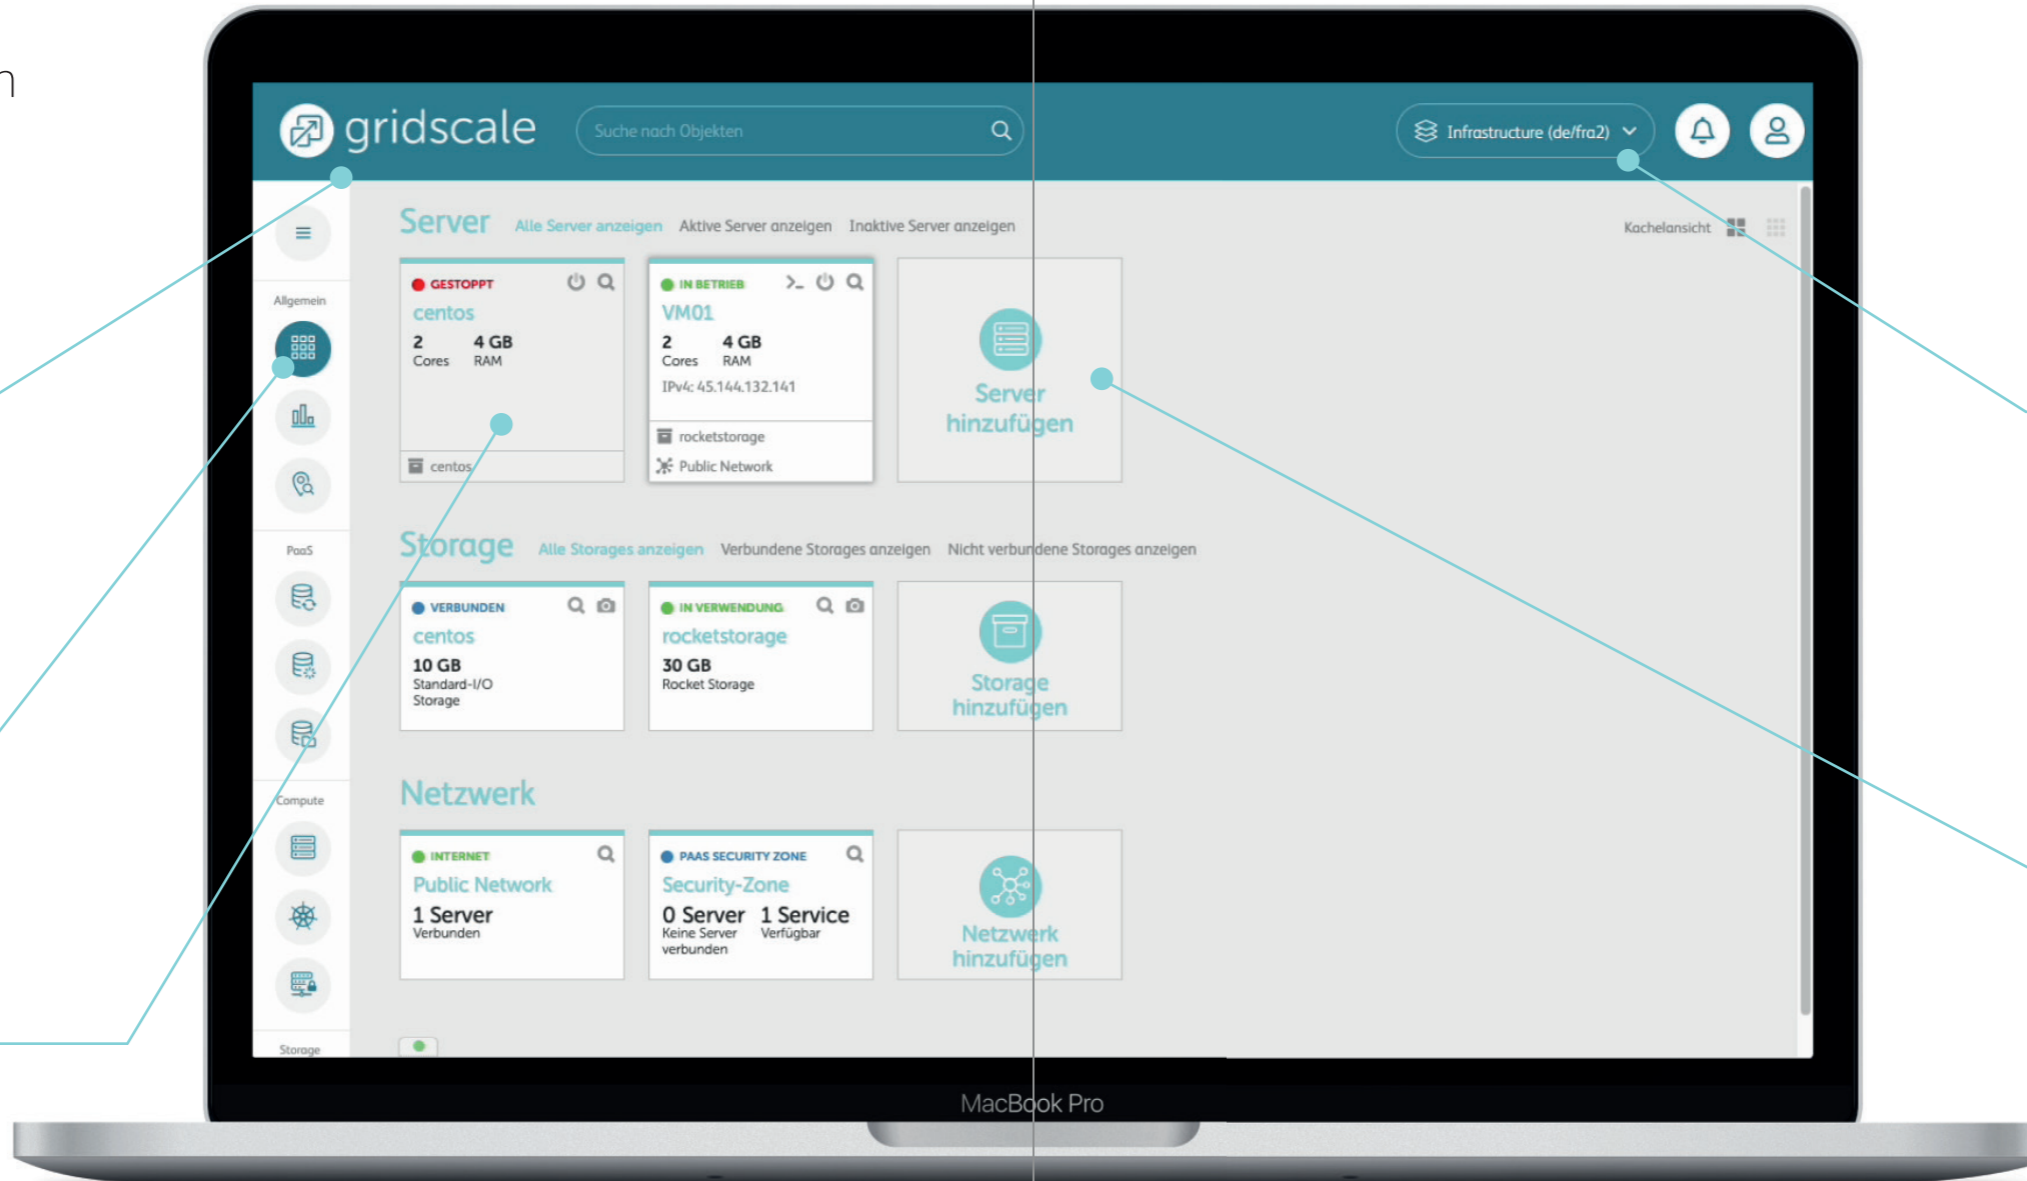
n

gridscale

Suche nach Objekten

Infrastructure (de/fra2)

Allgemein

PaaS

Compute

Storage

Server Alle Server anzeigen Aktive Server anzeigen Inaktive Server anzeigen

Kachelansicht

GESTOPPT
centos
2 Cores
4 GB RAM
centos

IN BETRIEB
VM01
2 Cores
4 GB RAM
IPv4: 45.144.132.141
rocketstorage
Public Network

Server hinzufügen

Storage Alle Storages anzeigen Verbundene Storages anzeigen Nicht verbundene Storages anzeigen

VERBUNDEN
centos
10 GB
Standard-I/O Storage

IN VERWENDUNG
rocketstorage
30 GB
Rocket Storage

Storage hinzufügen

Netzwerk

INTERNET
Public Network
1 Server
Verbunden

PAAS SECURITY ZONE
Security-Zone
0 Server
Keine Server verbunden
1 Service
Verfügbar

Netzwerk hinzufügen

MacBook Pro